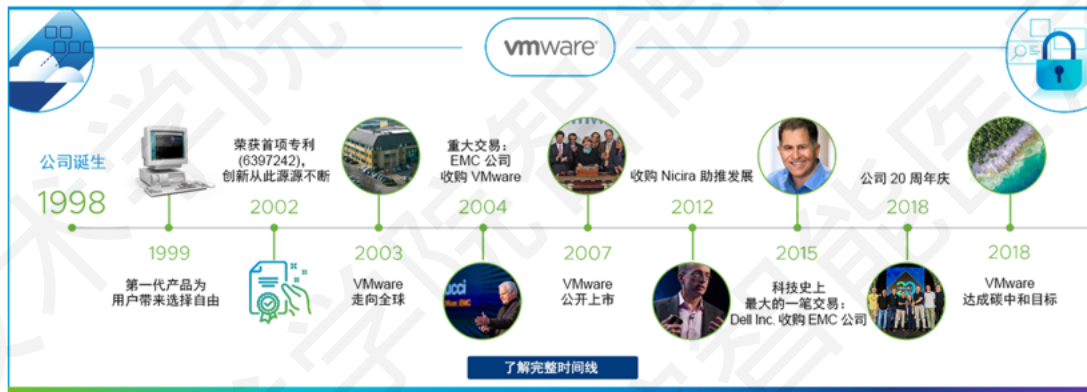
vmware

公司诞生
1998

1999
第一代产品为用户带来选择自由

荣获首项专利 (6397242)，创新从此源源不断
2002

2003
VMware 走向全球

重大交易：EMC 公司收购 VMware
2004

2007
VMware 公开上市

收购 Nicira 助推发展
2012

2015
科技史上最大的一笔交易：Dell Inc. 收购 EMC 公司

公司 20 周年庆
2018

2018
VMware 达成碳中和目标

了解完整时间线